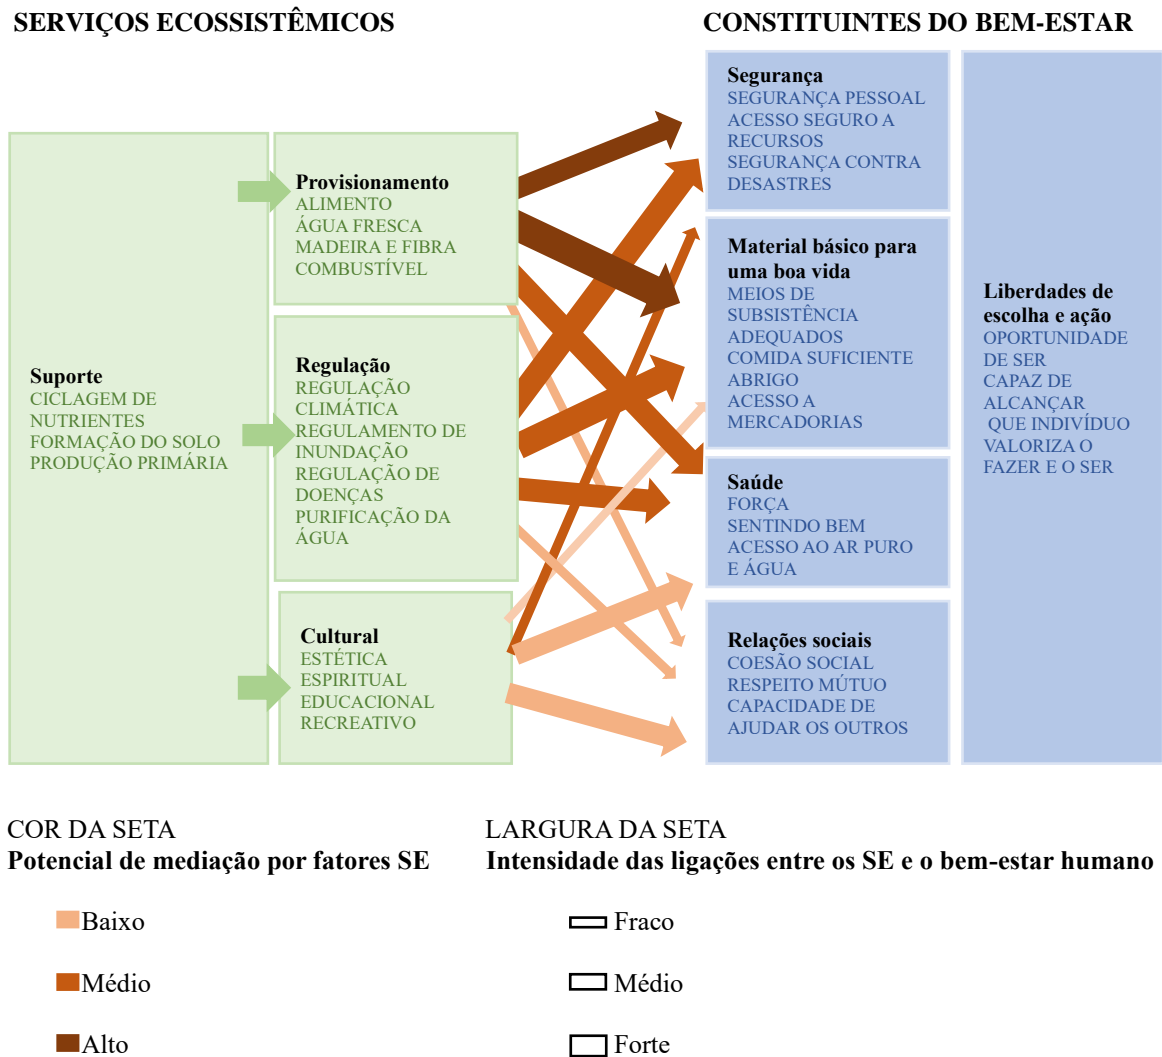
SERVIÇOS ECOSSISTÊMICOS

CONSTITUINTES DO BEM-ESTAR

Suporte
CICLAGEM DE NUTRIENTES
FORMAÇÃO DO SOLO
PRODUÇÃO PRIMÁRIA

Provisionamento
ALIMENTO
ÁGUA FRESCA
MADEIRA E FIBRA
COMBUSTÍVEL

Regulação
REGULAÇÃO CLIMÁTICA
REGULAMENTO DE INUNDAÇÃO
REGULAÇÃO DE DOENÇAS
PURIFICAÇÃO DA ÁGUA

Cultural
ESTÉTICA
ESPIRITUAL
EDUCACIONAL
RECREATIVO

Segurança
SEGURANÇA PESSOAL
ACESSO SEGURO A RECURSOS
SEGURANÇA CONTRA DESASTRES

Material básico para uma boa vida
MEIOS DE SUBSISTÊNCIA ADEQUADOS
COMIDA SUFICIENTE
ABRIGO
ACESSO A MERCADORIAS

Saúde
FORÇA
SENTINDO BEM
ACESSO AO AR PURO E ÁGUA

Relações sociais
COESÃO SOCIAL
RESPEITO MÚTUO
CAPACIDADE DE AJUDAR OS OUTROS

Liberdades de escolha e ação
OPORTUNIDADE DE SER
CAPAZ DE ALCANÇAR
QUE INDIVÍDUO VALORIZA O FAZER E O SER

COR DA SETA
Potencial de mediação por fatores SE

Baixo
Médio
Alto

LARGURA DA SETA
Intensidade das ligações entre os SE e o bem-estar humano

Fraco
Médio
Forte